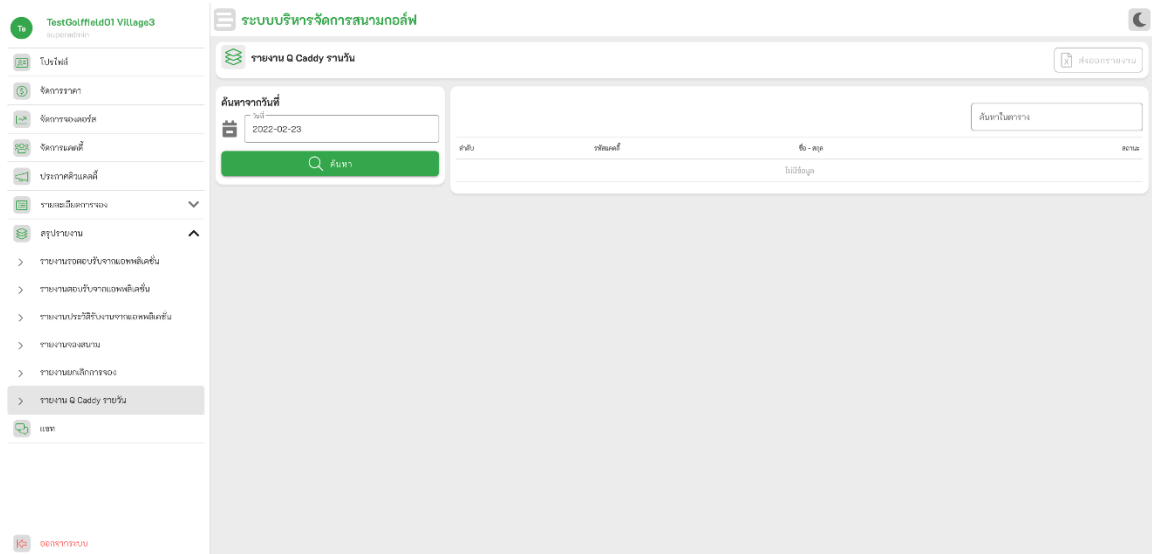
Te TestGolffield01 Village3
superadmin

โปรไฟล์
จัดการราคา
จัดการจองคอร์ส
จัดการแคดดี้
ประกาศคิวแคดดี้
รายละเอียดการจอง
สรุปรายงาน
รายงานรอตอบรับจากแอพพลิเคชั่น
รายงานตอบรับจากแอพพลิเคชั่น
รายงานประวัติรับงานจากแอพพลิเคชั่น
รายงานจองสนาม
รายงานยกเลิกการจอง
รายงาน Q Caddy รายวัน
แชท

ออกจากระบบ

ระบบบริหารจัดการสนามกอล์ฟ

รายงาน Q Caddy รายวัน

ส่งออกรายงาน

ค้นหาจากวันที่
วันที่
2022-02-23
ค้นหา

ค้นหาในตาราง

| ลำดับ | รหัสแคดดี้ | ชื่อ - สกุล | สถานะ |
|---|---|---|---|
| | | ไม่มีข้อมูล | |